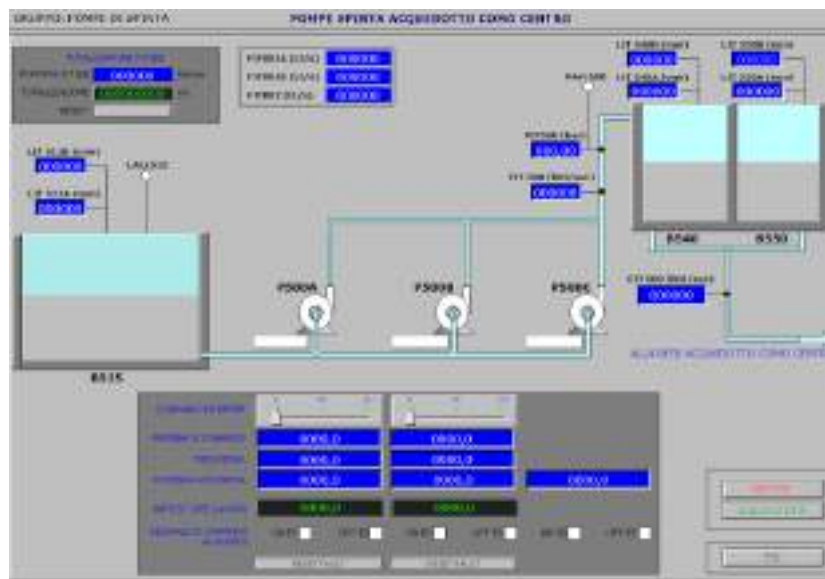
GRUPPO: POMPE DI SPINTA

POMPE SPINTA ACQUEDOTTO COMO CENTRO

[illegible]
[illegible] 000000
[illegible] 000000000
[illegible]

P5000A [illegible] 000000
P5000B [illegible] 000000
P5000C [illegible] 000000

LIT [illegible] 000000
LIT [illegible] 000000
LAL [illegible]

PAH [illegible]
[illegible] 000,00
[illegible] 000000

LIT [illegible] 000000
LIT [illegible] 000000
LIT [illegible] 000000
LIT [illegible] 000000

B540 B550

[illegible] 000000

P5000A P5000B P5000C

B515

ALLA RETE ACQUEDOTTO COMO CENTRO

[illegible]
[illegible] 0000,0 0000,0
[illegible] 0000,0 0000,0
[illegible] 0000,0 0000,0 0000,0
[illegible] 0000,0 0000,0
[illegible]

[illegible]
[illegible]
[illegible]